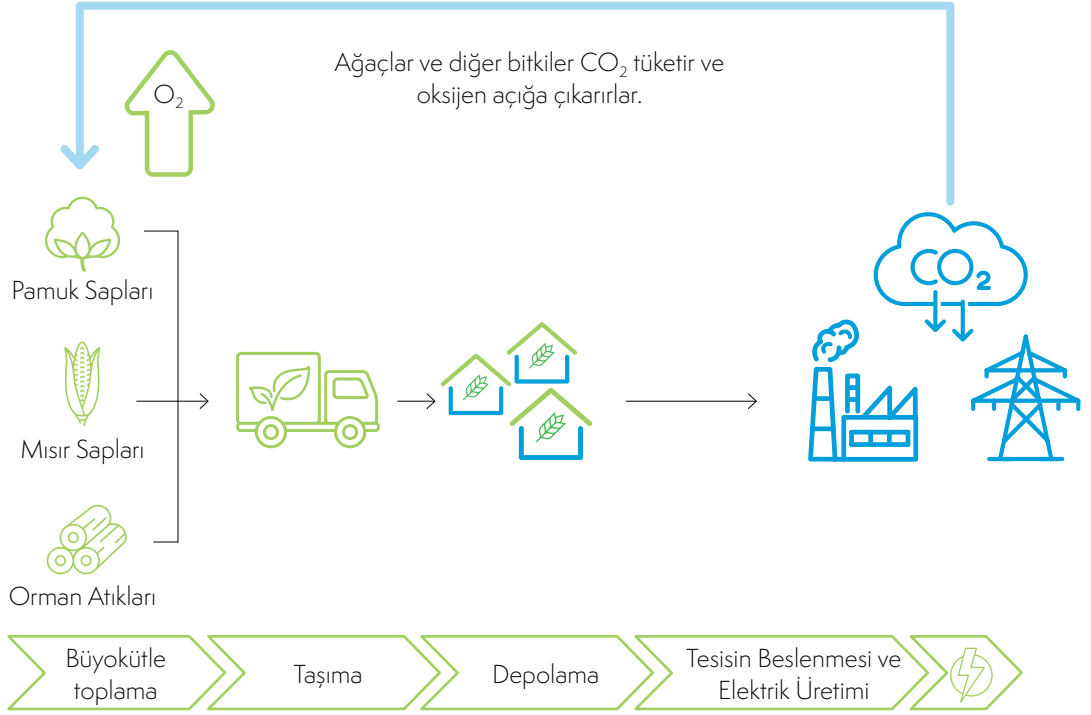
Ağaçlar ve diğer bitkiler $CO_2$ tüketir ve oksijen açığa çıkarırlar.

$O_2$

$CO_2$

Pamuk Sapları

Mısır Sapları

Orman Atıkları

Büyokütle toplama

Taşıma

Depolama

Tesisin Beslenmesi ve Elektrik Üretimi